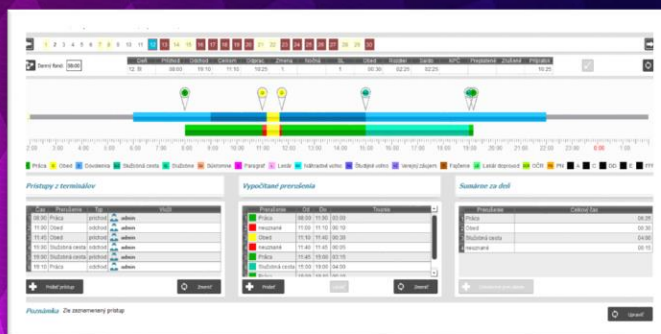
1 2 3 4 5 6 7 8 9 10 11 12 13 14 15 16 17 18 19 20 21 22 23 24 25 26 27 28 29 30

Denní fond: 08:00

| Den | Příchod | Odchod | Celkem | Odprac. | Změna | Noční | SL | | Obed | Rozdíl | Saldo | KPO | Přesčas | Zůstat. | Příplatek |
|---|---|---|---|---|---|---|---|---|---|---|---|---|---|---|---|
| 12. St | | 08:00 | | 19:10 | | 11 | | | 00:30 | 02:25 | 02:25 | | | | 10:25 |

2:00 3:00 4:00 5:00 6:00 7:00 8:00 9:00 10:00 11:00 12:00 13:00 14:00 15:00 16:00 17:00 18:00 19:00 20:00 21:00 22:00 23:00 0:00 1:00

Práce Obed Dovolená Služební cesta Služebna Sickness Paragraf Lékař Náhradní volno Studijní volno Veřejný zájem Pracovní Lékař doprovod OČR PN A C DD E FFP

Přístupy z terminálov

| Čas | Prerušenie | Typ | | Vložil |
|---|---|---|---|---|
| 08:30 | Práca | príchod | | admin |
| 11:00 | Obed | odchod | | admin |
| 11:45 | Obed | príchod | | admin |
| 11:00 | Služební cesta | odchod | | admin |
| 15:00 | Služební cesta | príchod | | admin |
| 19:10 | Práca | odchod | | admin |

Pridať prístup    Znovu

Vypočítané prerušenia

| Prerušenie | Od | Do | Trvanie |
|---|---|---|---|
| Práca | 11:00 | 11:00 | 03:00 |
| neoznané | 11:00 | 11:30 | 00:10 |
| Obed | 11:30 | 11:40 | 00:30 |
| neoznané | 11:40 | 11:40 | 00:10 |
| Práca | 11:40 | 15:00 | 00:00 |
| Služební cesta | 15:00 | 19:00 | 04:00 |

Pridať    Znovu

Sumáre za deň

| Prerušenie | Celkový čas |
|---|---|
| Práca | 06:35 |
| Obed | 00:30 |
| Služební cesta | 04:00 |
| neoznané | 00:20 |

Poznámka    Ze zaznamenaný prístup

Uložiť